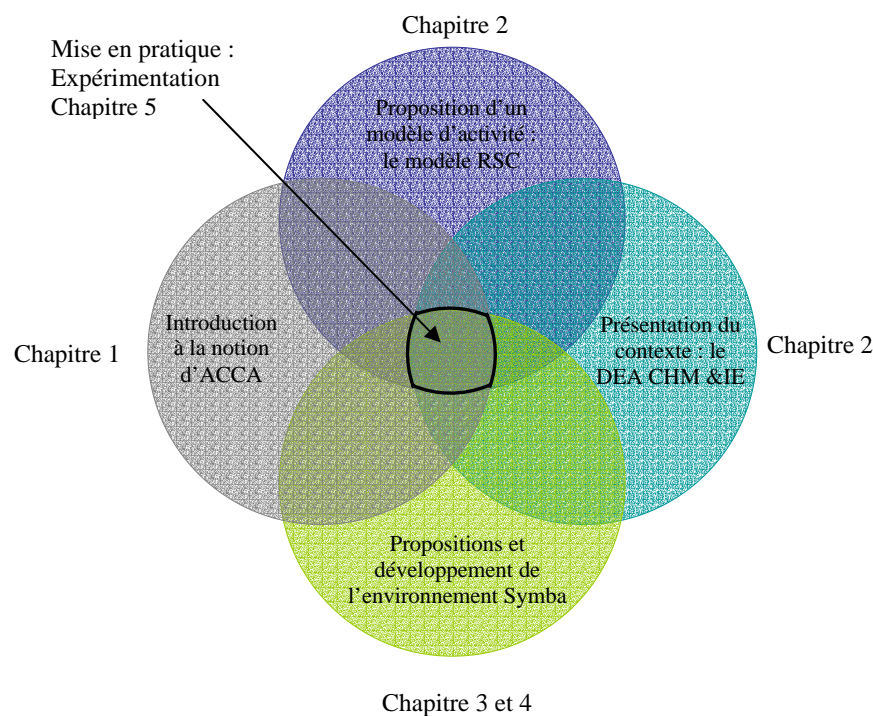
Chapitre 2

Mise en pratique : Expérimentation Chapitre 5

Proposition d'un modèle d'activité : le modèle RSC

Chapitre 1

Introduction à la notion d'ACCA

Présentation du contexte : le DEA CHM &IE

Chapitre 2

Propositions et développement de l'environnement Symba

Chapitre 3 et 4